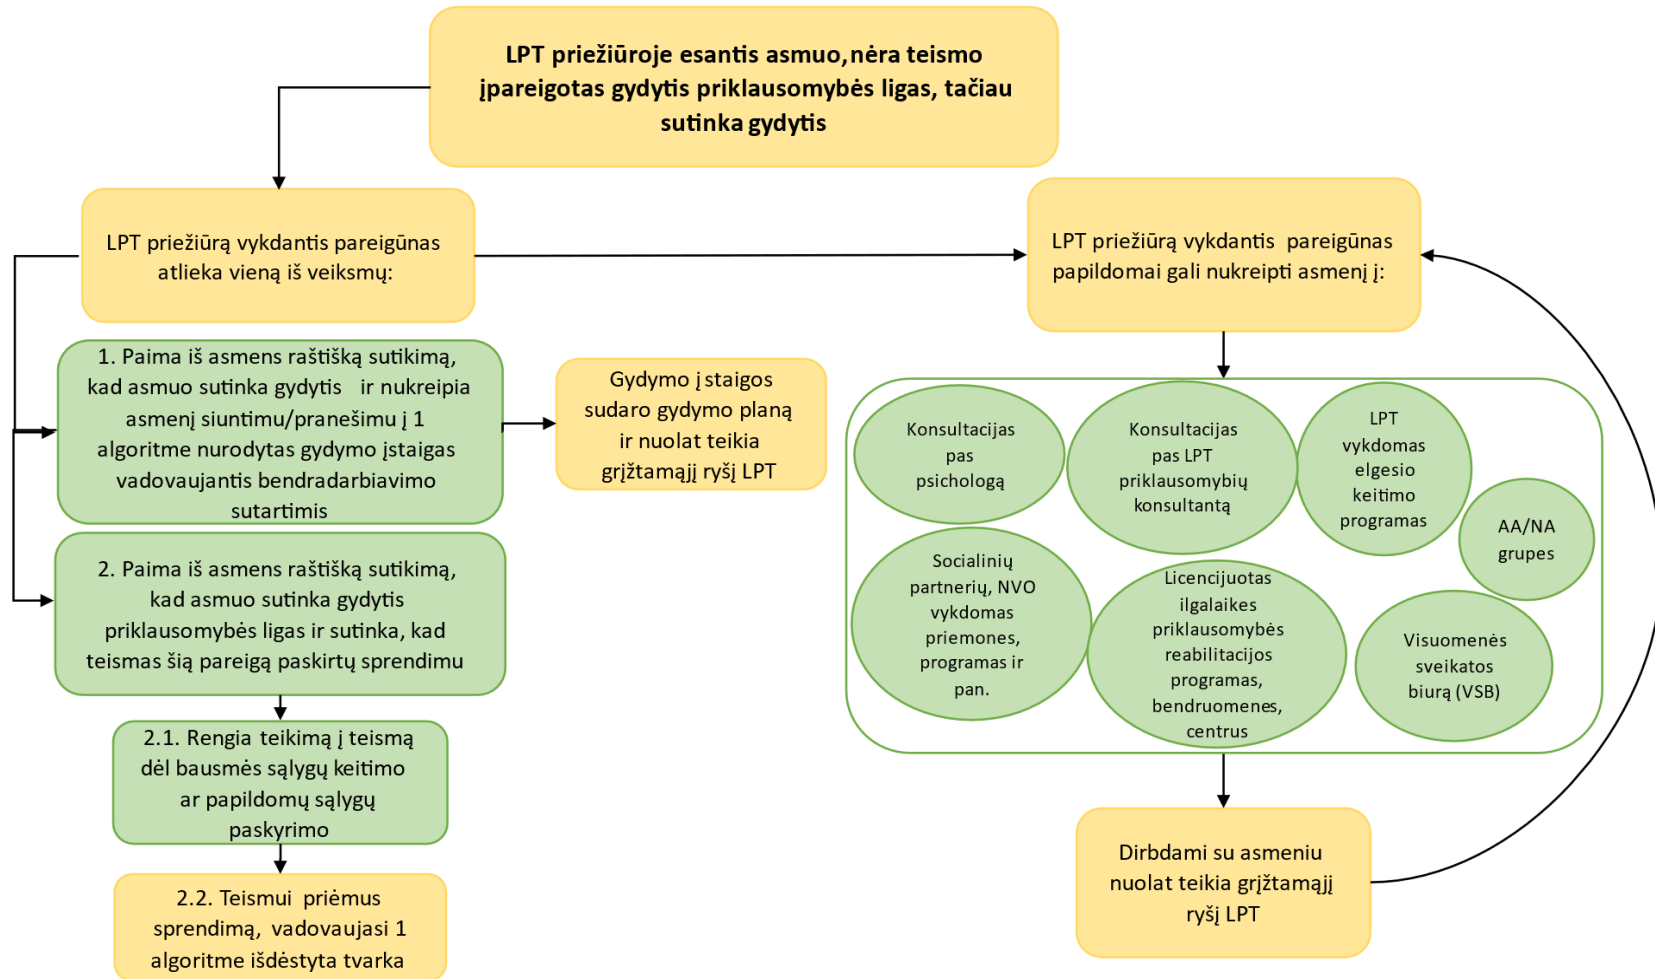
LPT priežiūroje esantis asmuo, nėra teismo įpareigotas gydytis priklausomybės ligas, tačiau sutinka gydytis

LPT priežiūrą vykdantis pareigūnas atlieka vieną iš veiksmų:

1. Paima iš asmens raštišką sutikimą, kad asmuo sutinka gydytis ir nukreipia asmenį siuntimu/pranešimu į 1 algoritme nurodytas gydymo įstaigas vadovaujantis bendradarbiavimo sutartimis

Gydymo įstaigos sudaro gydymo planą ir nuolat teikia grįžtamąjį ryšį LPT

2. Paima iš asmens raštišką sutikimą, kad asmuo sutinka gydytis priklausomybės ligas ir sutinka, kad teismas šią pareigą paskirtų sprendimu

2.1. Rengia teikimą į teismą dėl bausmės sąlygų keitimo ar papildomų sąlygų paskyrimo

2.2. Teismui priėmus sprendimą, vadovaujasi 1 algoritme išdėstyta tvarka

LPT priežiūrą vykdantis pareigūnas papildomai gali nukreipti asmenį į:

Konsultacijas pas psichologą

Konsultacijas pas LPT priklausomybių konsultantą

LPT vykdomas elgesio keitimo programas

AA/NA grupes

Socialinių partnerių, NVO vykdomas priemones, programas ir pan.

Licencijuotas ilgalaikes priklausomybės reabilitacijos programas, bendruomenes, centrus

Visuomenės sveikatos biurą (VSB)

Dirbdami su asmeniu nuolat teikia grįžtamąjį ryšį LPT